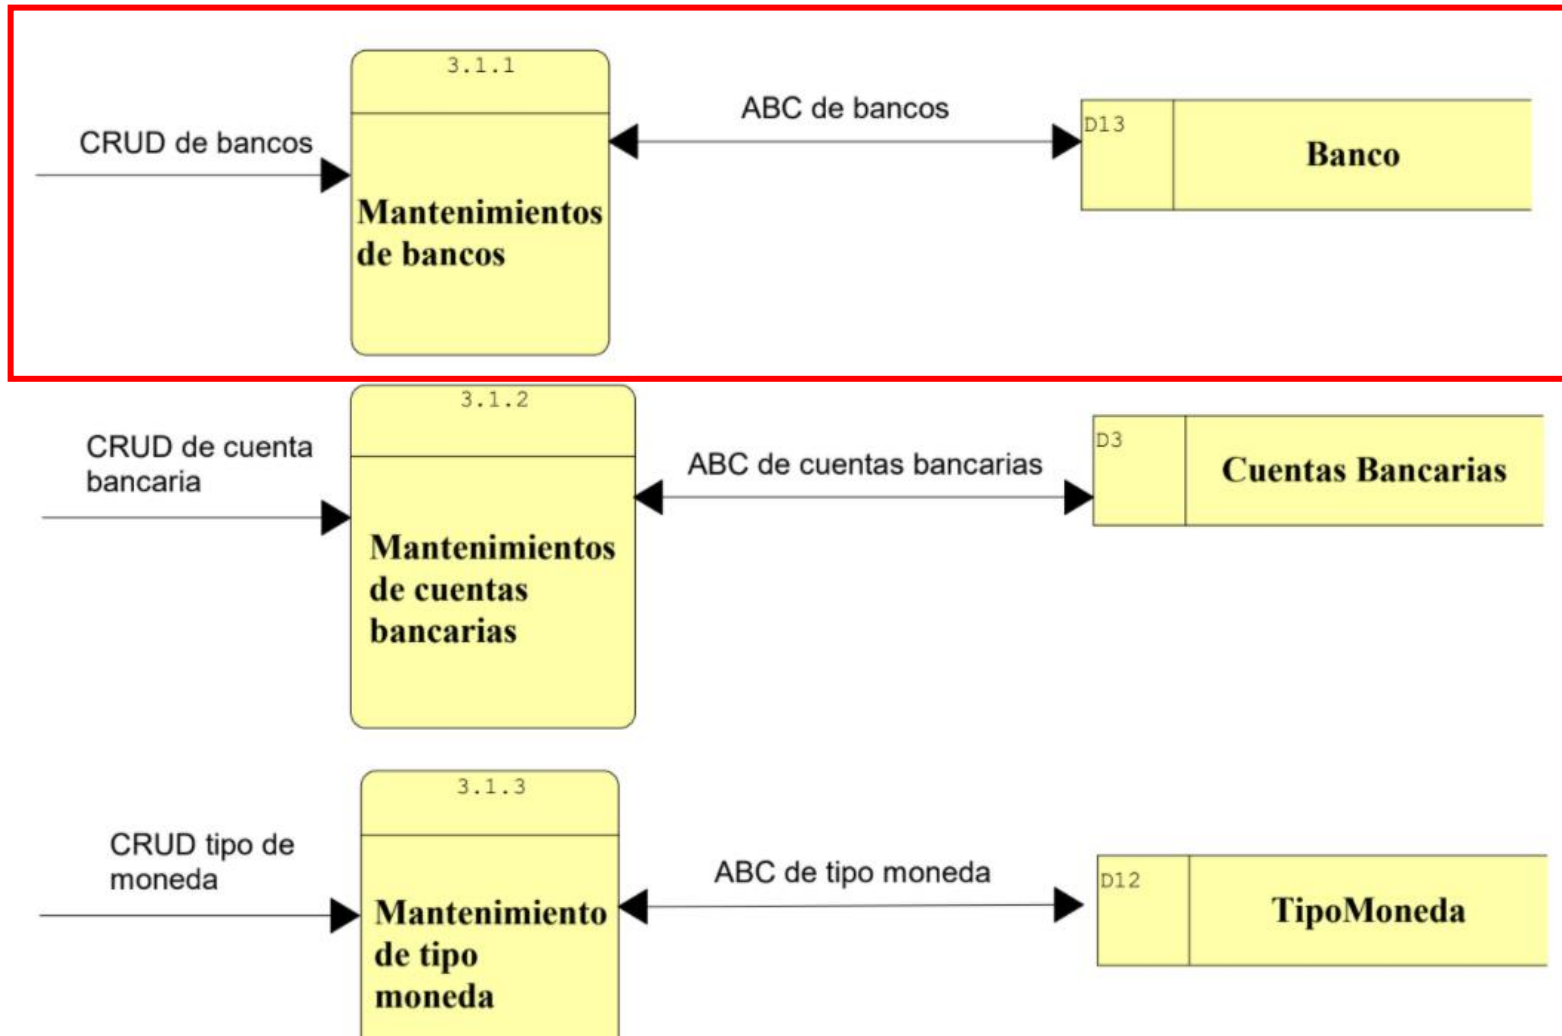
CRUD de bancos

3.1.1

Mantenimientos de bancos

ABC de bancos

D13

Banco

CRUD de cuenta bancaria

3.1.2

Mantenimientos de cuentas bancarias

ABC de cuentas bancarias

D3

Cuentas Bancarias

CRUD tipo de moneda

3.1.3

Mantenimiento de tipo moneda

ABC de tipo moneda

D12

TipoMoneda